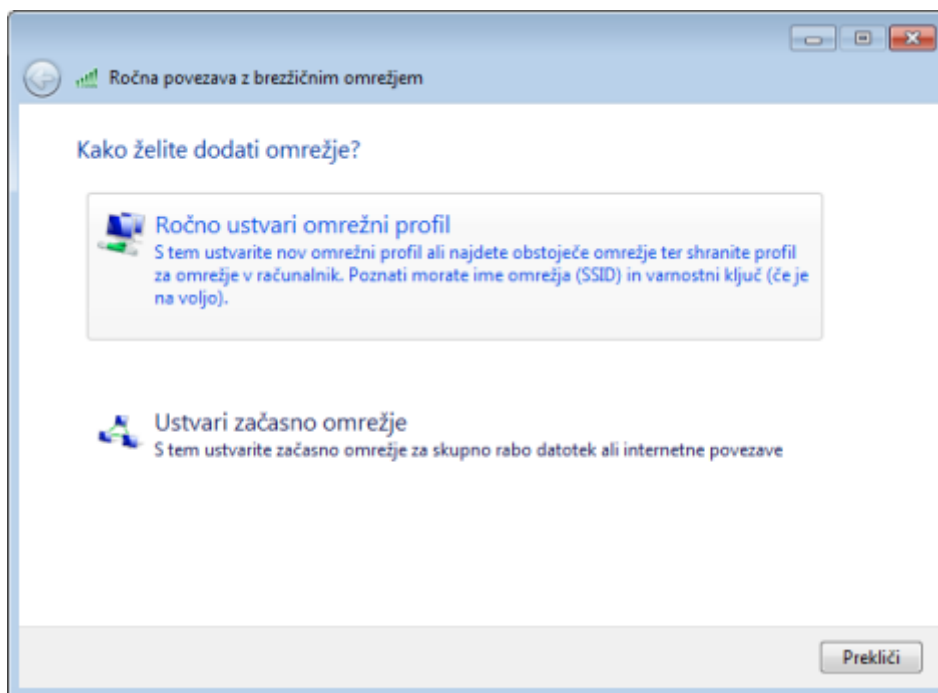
Ročna povezava z brezžičnim omrežjem

Kako želite dodati omrežje?

Ročno ustvari omrežni profil
S tem ustvarite nov omrežni profil ali najdete obstoječe omrežje ter shranite profil za omrežje v računalnik. Poznati morate ime omrežja (SSID) in varnostni ključ (če je na voljo).

Ustvari začasno omrežje
S tem ustvarite začasno omrežje za skupno rabo datotek ali internetne povezave

Prekliči